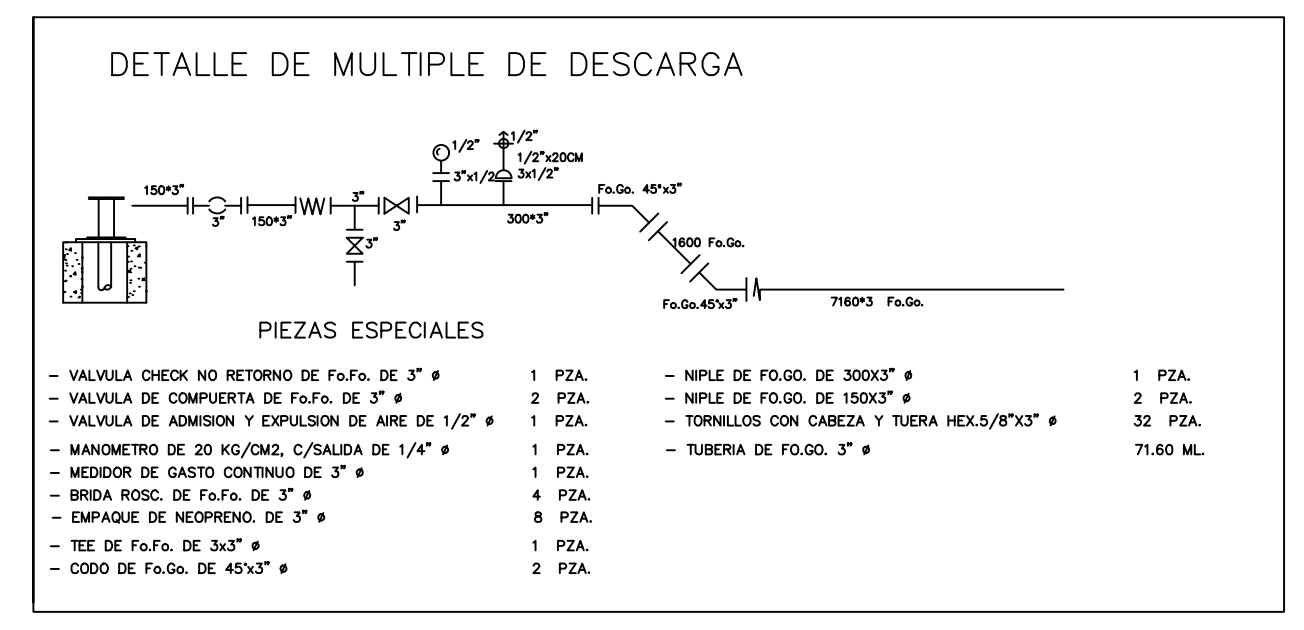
DETALLE DE MULTIPLE DE DESCARGA

1/2"
1/2"
1/2"x20CM
3x1/2"
3"x1/2
150*3"
3"
150*3"
3"
3"
3"
300*3"
Fo.Go. 45°x3"
1600 Fo.Go.
Fo.Go.45°x3"
7160*3 Fo.Go.

PIEZAS ESPECIALES

| | |
|---|---|
| – VALVULA CHECK NO RETORNO DE Fo.Fo. DE 3" ø | 1 PZA. |
| – VALVULA DE COMPUERTA DE Fo.Fo. DE 3" ø | 2 PZA. |
| – VALVULA DE ADMISION Y EXPULSION DE AIRE DE 1/2" ø | 1 PZA. |
| – MANOMETRO DE 20 KG/CM2, C/SALIDA DE 1/4" ø | 1 PZA. |
| – MEDIDOR DE GASTO CONTINUO DE 3" ø | 1 PZA. |
| – BRIDA ROSC. DE Fo.Fo. DE 3" ø | 4 PZA. |
| – EMPAQUE DE NEOPRENO. DE 3" ø | 8 PZA. |
| – TEE DE Fo.Fo. DE 3x3" ø | 1 PZA. |
| – CODO DE Fo.Go. DE 45°x3" ø | 2 PZA. |

| | |
|---|---|
| – NIPLE DE FO.GO. DE 300X3" ø | 1 PZA. |
| – NIPLE DE FO.GO. DE 150X3" ø | 2 PZA. |
| – TORNILLOS CON CABEZA Y TUERA HEX.5/8"X3" ø | 32 PZA. |
| – TUBERIA DE FO.GO. 3" ø | 71.60 ML. |